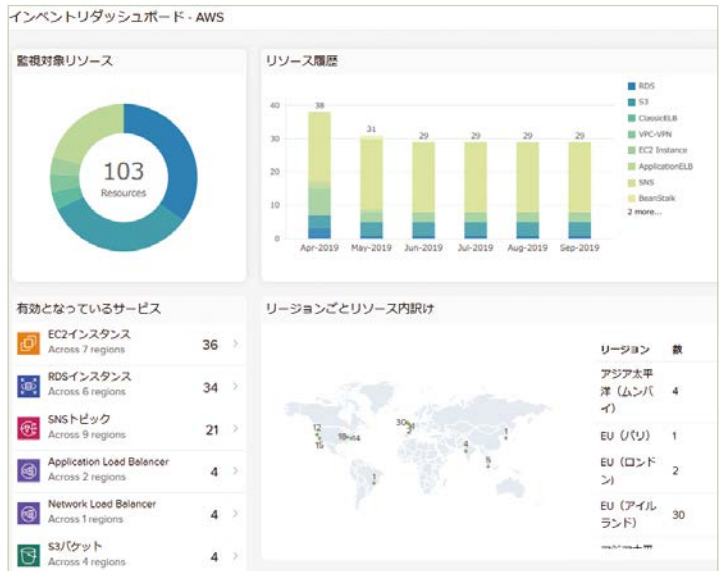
インベントリダッシュボード - AWS

監視対象リソース

103
Resources

リソース履歴

40
30
20
10
0

38
31
29
29
29
29

Apr-2019
May-2019
Jun-2019
Jul-2019
Aug-2019
Sep-2019

RDS
S3
ClassicELB
VPC-VPN
EC2 Instance
ApplicationELB
SNS
BeanStalk
2 more...

有効となっているサービス

EC2インスタンス
Across 7 regions
36

RDSインスタンス
Across 6 regions
34

SNSトピック
Across 9 regions
21

Application Load Balancer
Across 2 regions
4

Network Load Balancer
Across 1 regions
4

S3バケット
Across 4 regions
4

リージョンごとリソース内訳け

| リージョン | 数 |
|---|---|
| アジア太平洋（ムンバイ） | 4 |
| EU（パリ） | 1 |
| EU（ロンドン） | 2 |
| EU（アイルランド） | 30 |
| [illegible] | |

12
15
18
30
4
2
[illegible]